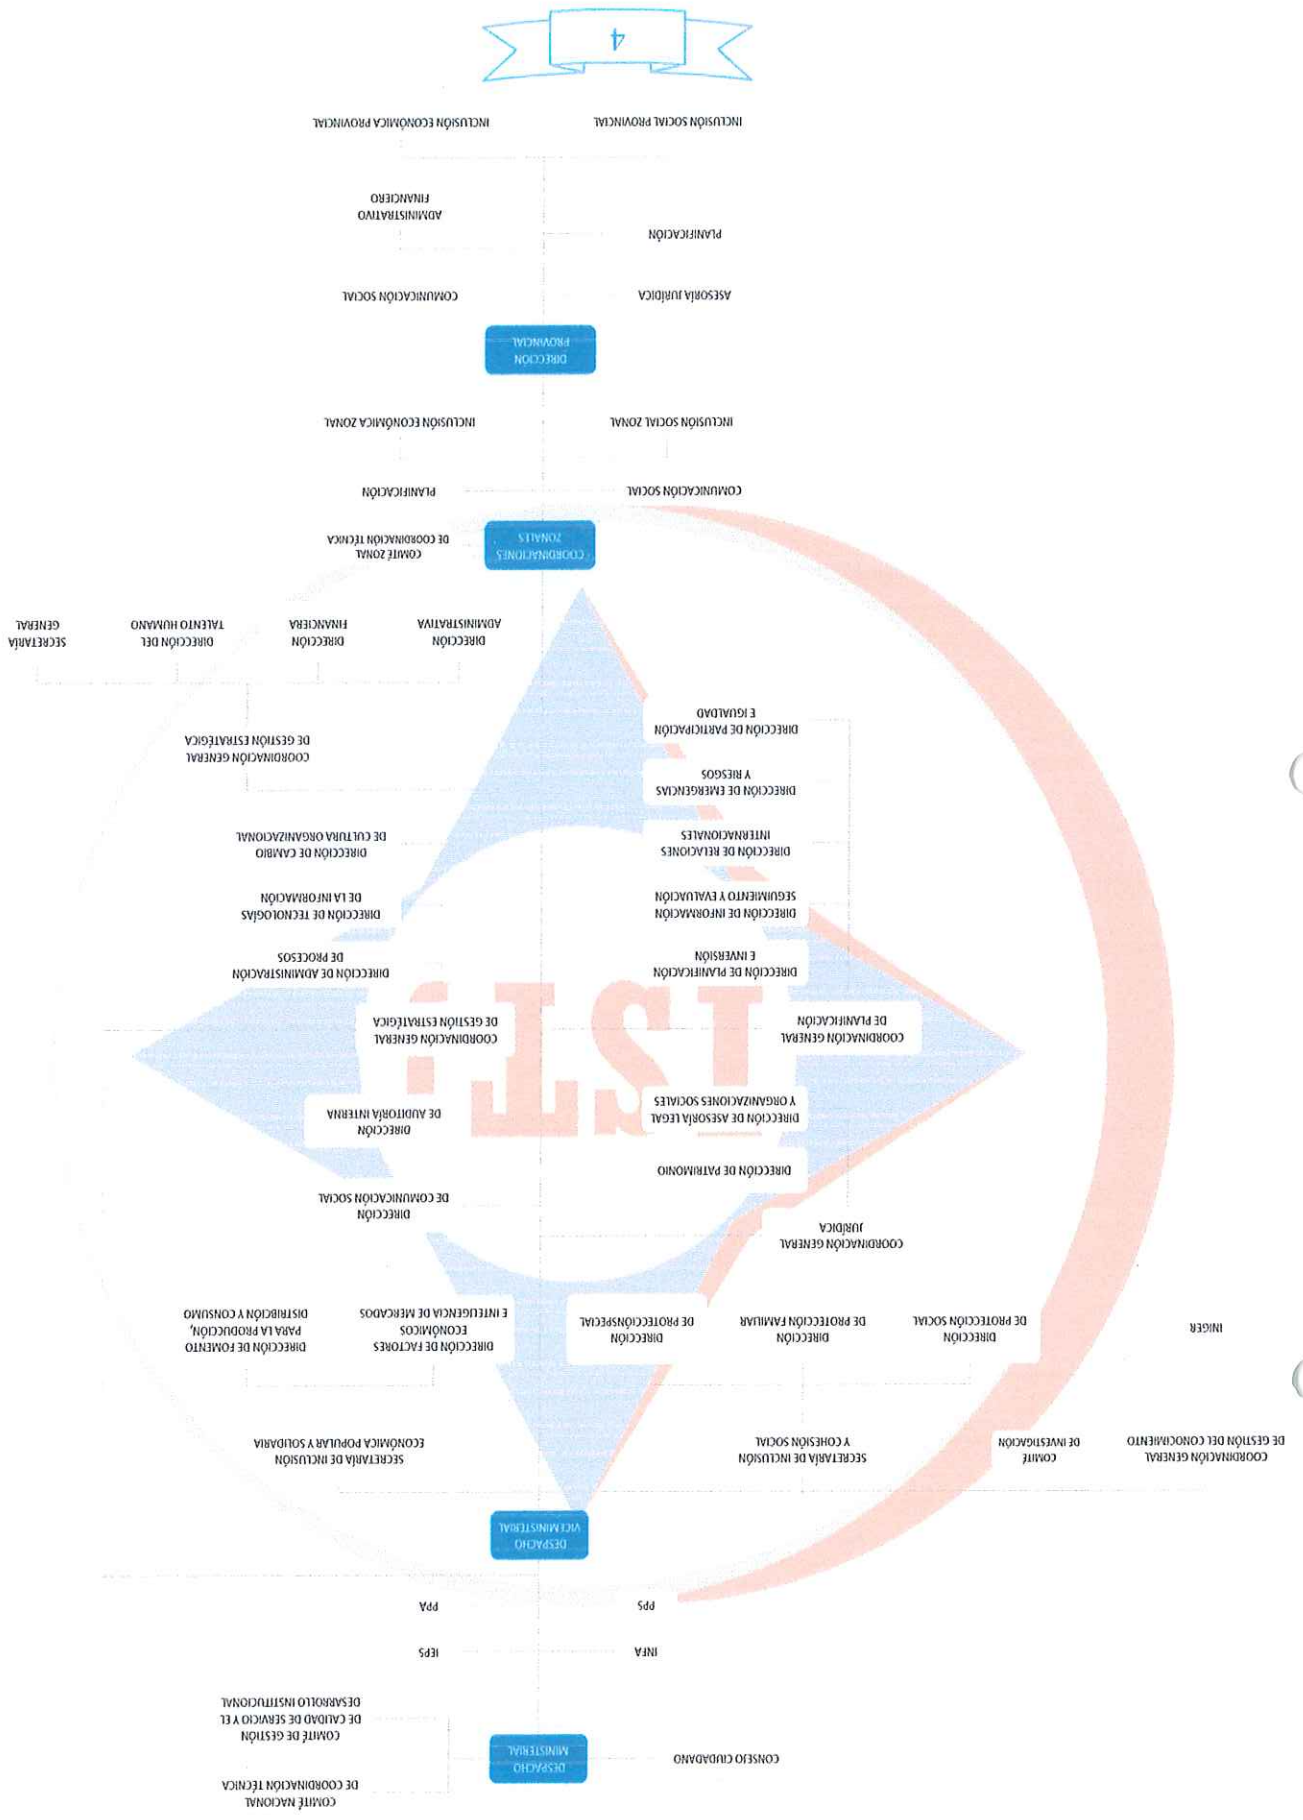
DESPACHO MINISTERIAL

CONSEJO CIUDADANO

COMITÉ NACIONAL DE COORDINACIÓN TÉCNICA

COMITÉ DE GESTIÓN DE CALIDAD DE SERVICIO Y EL DESARROLLO INSTITUCIONAL

INFA

IEPS

PPS

PPA

DESPACHO VICEMINISTERIAL

COORDINACIÓN GENERAL DE GESTIÓN DEL CONOCIMIENTO

COMITÉ DE INVESTIGACIÓN

SECRETARÍA DE INCLUSIÓN Y COHESIÓN SOCIAL

SECRETARÍA DE INCLUSIÓN ECONÓMICA POPULAR Y SOLIDARIA

INIGER

DIRECCIÓN DE PROTECCIÓN SOCIAL

DIRECCIÓN DE PROTECCIÓN FAMILIAR

DIRECCIÓN DE PROTECCIÓN ESPECIAL

DIRECCIÓN DE FACTORES ECONÓMICOS E INTELIGENCIA DE MERCADOS

DIRECCIÓN DE FOMENTO PARA LA PRODUCCIÓN, DISTRIBUCIÓN Y CONSUMO

COORDINACIÓN GENERAL JURÍDICA

DIRECCIÓN DE PATRIMONIO

DIRECCIÓN DE ASESORÍA LEGAL Y ORGANIZACIONES SOCIALES

DIRECCIÓN DE COMUNICACIÓN SOCIAL

DIRECCIÓN DE AUDITORÍA INTERNA

COORDINACIÓN GENERAL DE PLANIFICACIÓN

DIRECCIÓN DE PLANIFICACIÓN E INVERSIÓN

DIRECCIÓN DE INFORMACIÓN SEGUIMIENTO Y EVALUACIÓN

DIRECCIÓN DE RELACIONES INTERNACIONALES

DIRECCIÓN DE EMERGENCIAS Y RIESGOS

DIRECCIÓN DE PARTICIPACIÓN E IGUALDAD

COORDINACIÓN GENERAL DE GESTIÓN ESTRATÉGICA

DIRECCIÓN DE ADMINISTRACIÓN DE PROCESOS

DIRECCIÓN DE TECNOLOGÍAS DE LA INFORMACIÓN

DIRECCIÓN DE CAMBIO DE CULTURA ORGANIZACIONAL

COORDINACIÓN GENERAL DE GESTIÓN ESTRATÉGICA

DIRECCIÓN ADMINISTRATIVA

DIRECCIÓN FINANCIERA

DIRECCIÓN DEL TALENTO HUMANO

SECRETARÍA GENERAL

COORDINACIONES ZONALES

COMITÉ ZONAL DE COORDINACIÓN TÉCNICA

COMUNICACIÓN SOCIAL

PLANIFICACIÓN

INCLUSIÓN SOCIAL ZONAL

INCLUSIÓN ECONÓMICA ZONAL

DIRECCIÓN PROVINCIAL

ASESORÍA JURÍDICA

COMUNICACIÓN SOCIAL

PLANIFICACIÓN

ADMINISTRATIVO FINANCIERO

INCLUSIÓN SOCIAL PROVINCIAL

INCLUSIÓN ECONÓMICA PROVINCIAL

ISI

4